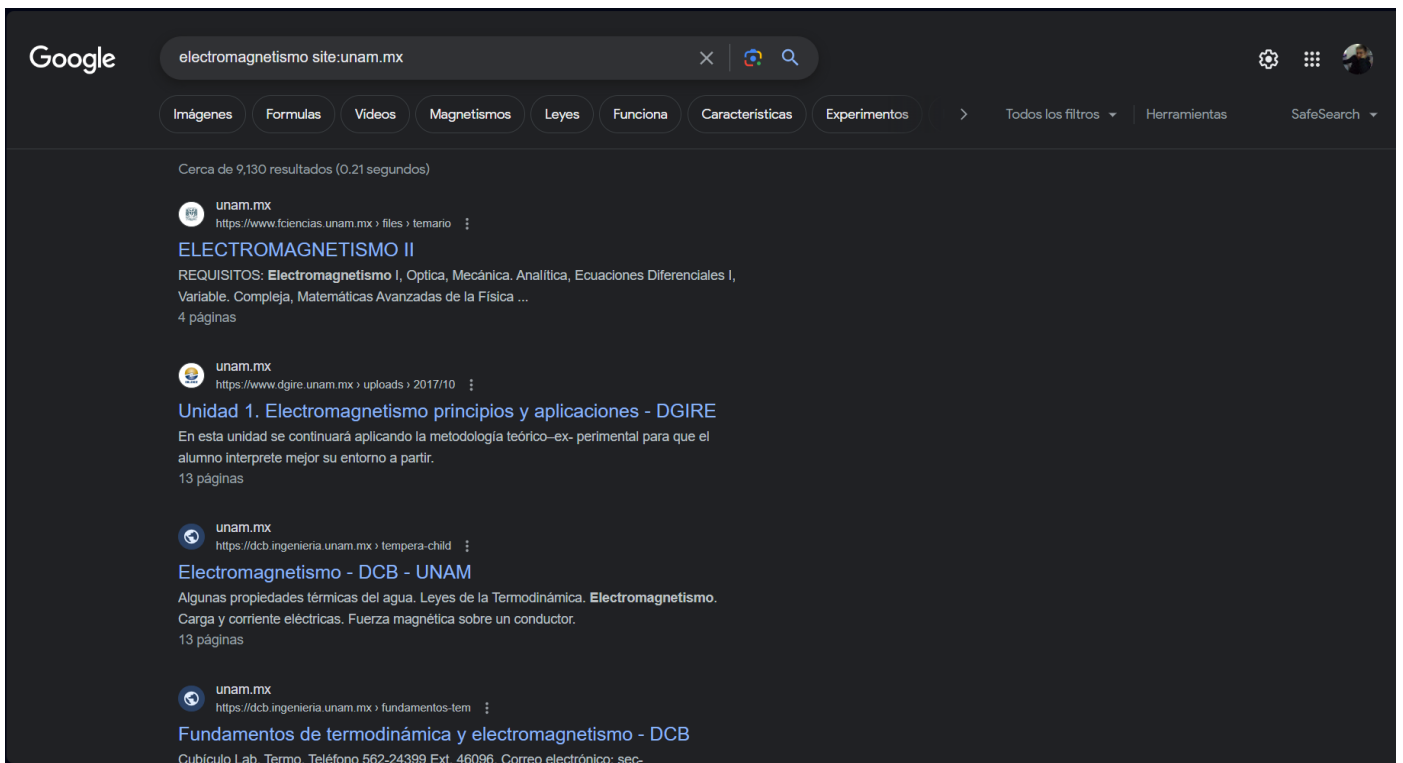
Google

electromagnetismo site:unam.mx

Imágenes Formulas Videos Magnetismos Leyes Funciona Caracteristicas Experimentos

Todos los filtros Herramientas SafeSearch

Cerca de 9,130 resultados (0.21 segundos)

unam.mx
https://www.fciencias.unam.mx › files › temario

ELECTROMAGNETISMO II
REQUISITOS: Electromagnetismo I, Optica, Mecánica. Analítica, Ecuaciones Diferenciales I, Variable. Compleja, Matemáticas Avanzadas de la Física ...
4 páginas

unam.mx
https://www.dgire.unam.mx › uploads › 2017/10

Unidad 1. Electromagnetismo principios y aplicaciones - DGIRE
En esta unidad se continuará aplicando la metodología teórico–ex- perimental para que el alumno interprete mejor su entorno a partir.
13 páginas

unam.mx
https://dcb.ingenieria.unam.mx › tempera-child

Electromagnetismo - DCB - UNAM
Algunas propiedades térmicas del agua. Leyes de la Termodinámica. Electromagnetismo. Carga y corriente eléctricas. Fuerza magnética sobre un conductor.
13 páginas

unam.mx
https://dcb.ingenieria.unam.mx › fundamentos-tem

Fundamentos de termodinámica y electromagnetismo - DCB
Cubículo Lab. Termo. Teléfono 562-24399 Ext. 46096. Correo electrónico: sec-